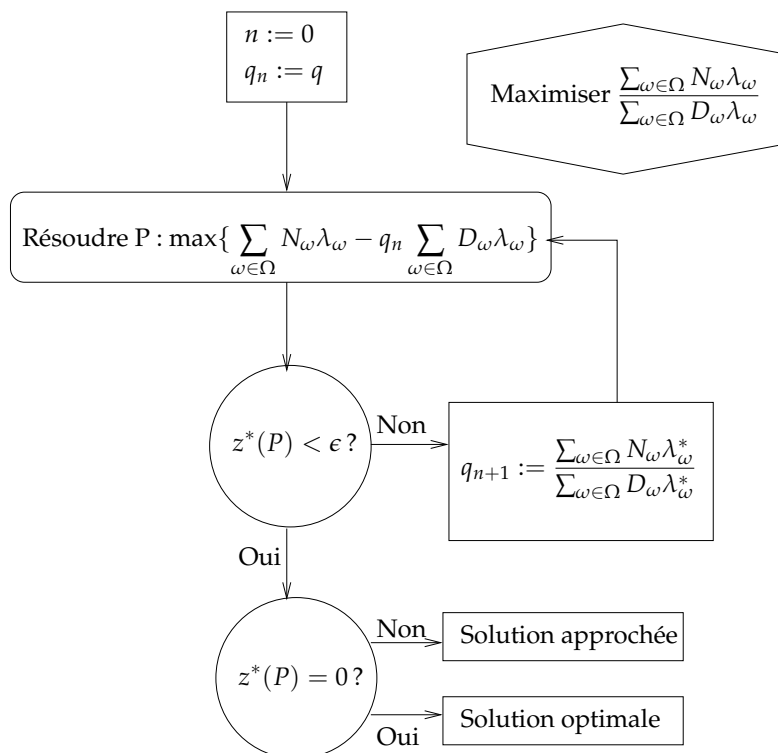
$n := 0$
$q_n := q$

Maximiser $\frac{\sum_{\omega \in \Omega} N_\omega \lambda_\omega}{\sum_{\omega \in \Omega} D_\omega \lambda_\omega}$

Résoudre P : $\max\{ \sum_{\omega \in \Omega} N_\omega \lambda_\omega - q_n \sum_{\omega \in \Omega} D_\omega \lambda_\omega \}$

$z^*(P) < \epsilon$ ?

Non

$q_{n+1} := \frac{\sum_{\omega \in \Omega} N_\omega \lambda^*_\omega}{\sum_{\omega \in \Omega} D_\omega \lambda^*_\omega}$

Oui

$z^*(P) = 0$ ?

Non

Solution approchée

Solution optimale

Oui